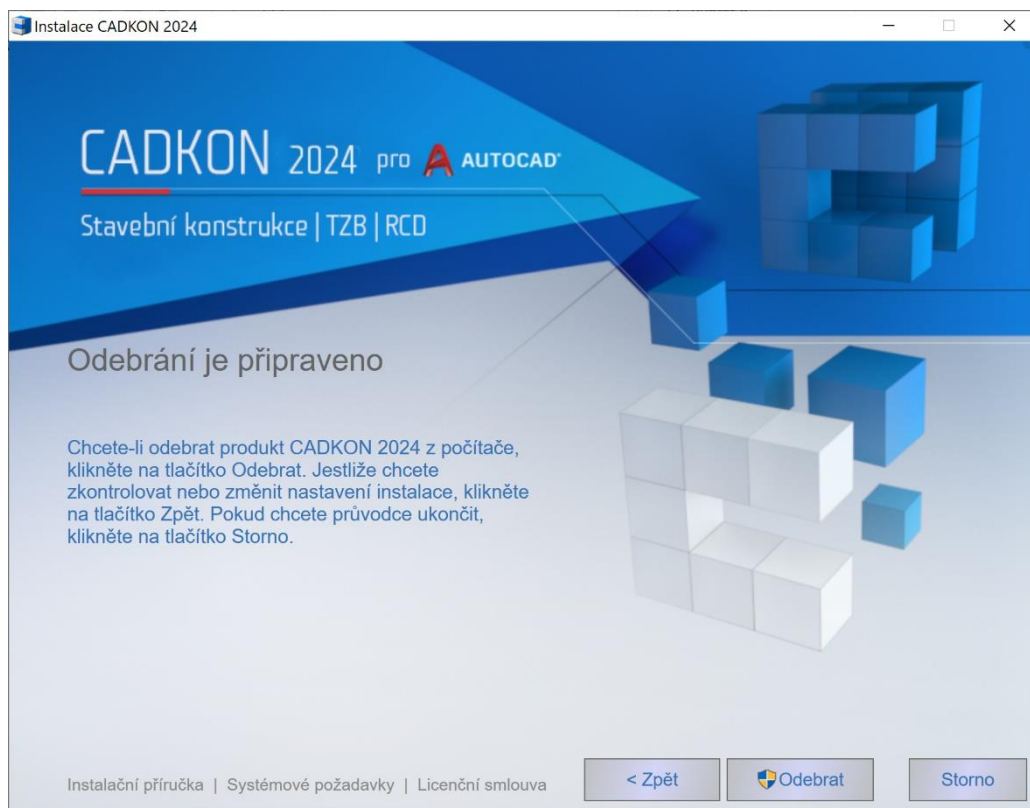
Instalace CADKON 2024

CADKON 2024 pro AUTOCAD

Stavební konstrukce | TZB | RCD

Odebrání je připraveno

Chcete-li odebrat produkt CADKON 2024 z počítače, klikněte na tlačítko Odebrat. Jestliže chcete zkontrolovat nebo změnit nastavení instalace, klikněte na tlačítko Zpět. Pokud chcete průvodce ukončit, klikněte na tlačítko Storno.

Instalační příručka | Systémové požadavky | Licenční smlouva

< Zpět

Odebrat

Storno